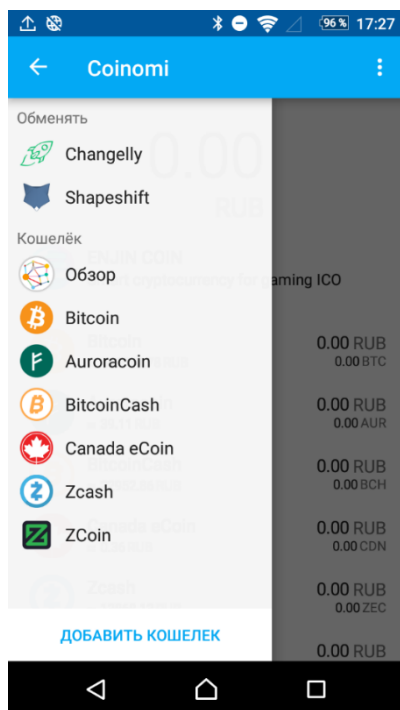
96 % 17:27

Coinomi

Обменять

Changelly

Shapeshift

Кошелёк

Обзор

Bitcoin

Auroracoin

BitcoinCash

Canada eCoin

Zcash

ZCoin

ДОБАВИТЬ КОШЕЛЕК

0.00
RUB

ENJIN COIN
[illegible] cryptocurrency for gaming ICO

0.00 RUB
0.00 BTC

0.00 RUB
0.00 AUR

0.00 RUB
0.00 BCH

0.00 RUB
0.00 CDN

0.00 RUB
0.00 ZEC

0.00 RUB